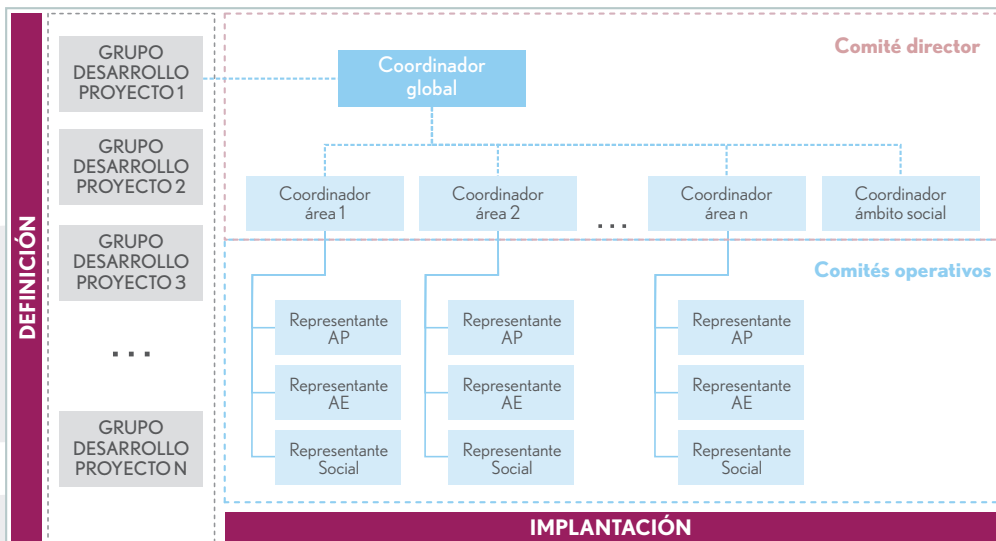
DEFINICIÓN

GRUPO DESARROLLO PROYECTO 1

GRUPO DESARROLLO PROYECTO 2

GRUPO DESARROLLO PROYECTO 3

. . .

GRUPO DESARROLLO PROYECTO N

Comité director

Coordinador global

Coordinador área 1

Coordinador área 2

. . .

Coordinador área n

Coordinador ámbito social

Comités operativos

Representante AP

Representante AE

Representante Social

Representante AP

Representante AE

Representante Social

Representante AP

Representante AE

Representante Social

IMPLANTACIÓN